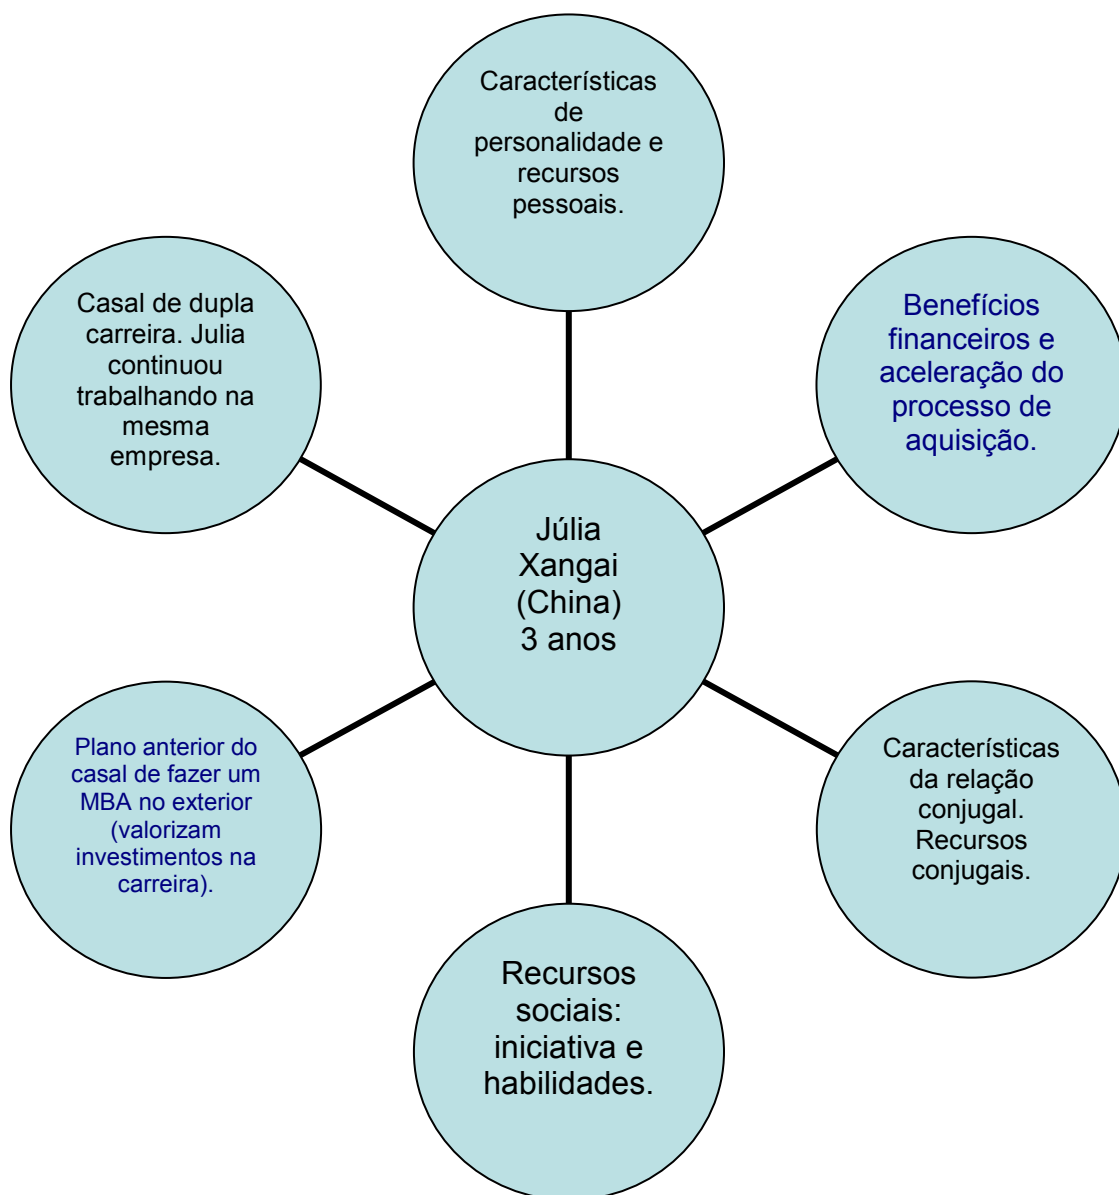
Características de personalidade e recursos pessoais.

Casal de dupla carreira. Julia continuou trabalhando na mesma empresa.

Benefícios financeiros e aceleração do processo de aquisição.

Júlia
Xangai
(China)
3 anos

Plano anterior do casal de fazer um MBA no exterior (valorizam investimentos na carreira).

Características da relação conjugal. Recursos conjugais.

Recursos sociais: iniciativa e habilidades.